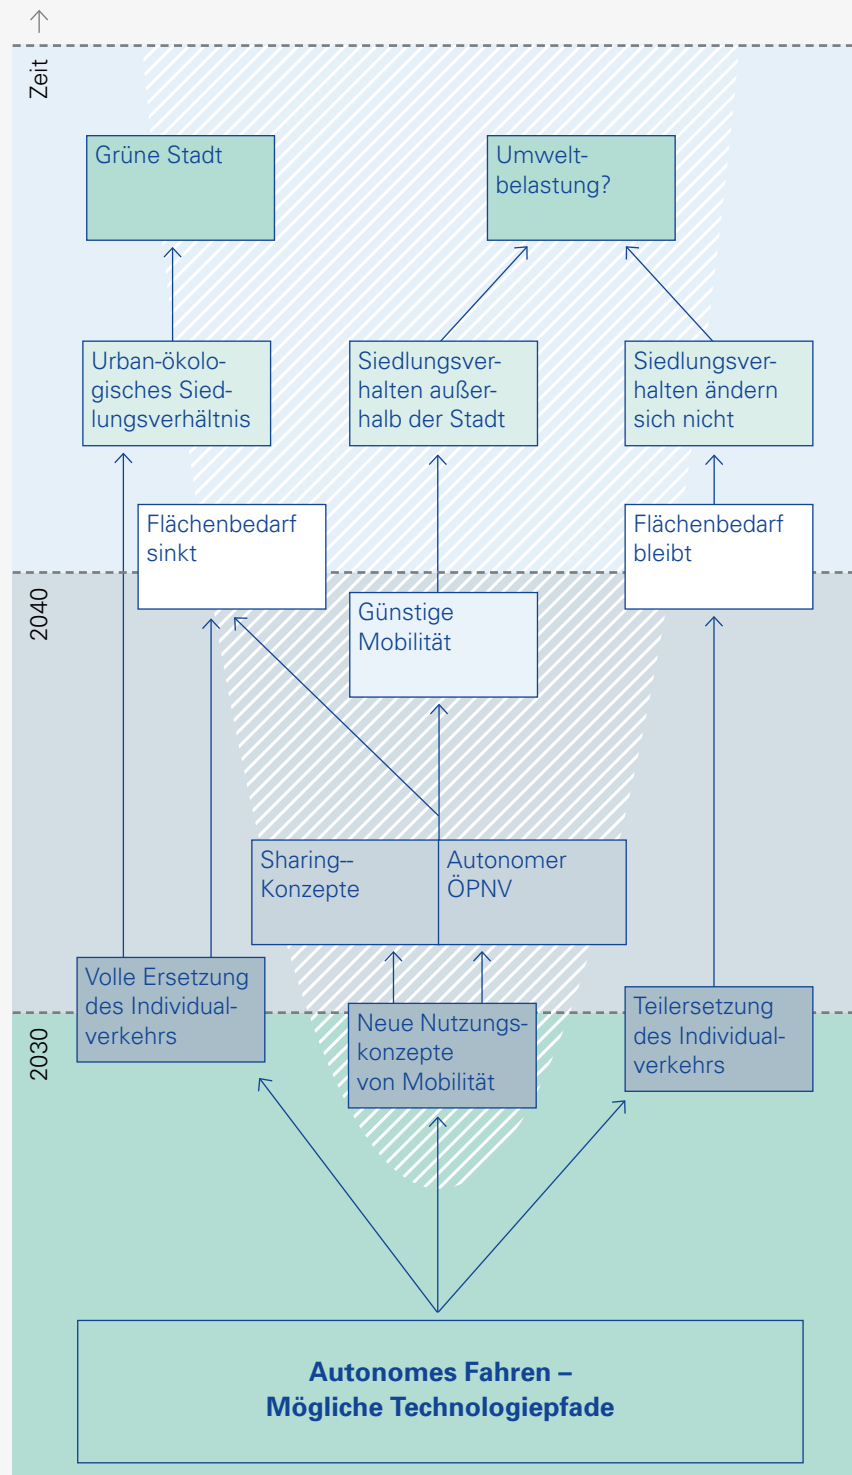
Zeit

Grüne Stadt

Umweltbelastung?

Urban-ökologisches Siedlungsverhältnis

Siedlungsverhalten außerhalb der Stadt

Siedlungsverhalten ändern sich nicht

Flächenbedarf sinkt

Flächenbedarf bleibt

2040

Günstige Mobilität

Sharing--Konzepte

Autonomer ÖPNV

Volle Ersetzung des Individualverkehrs

2030

Neue Nutzungskonzepte von Mobilität

Teilersetzung des Individualverkehrs

**Autonomes Fahren – Mögliche Technologiepfade**